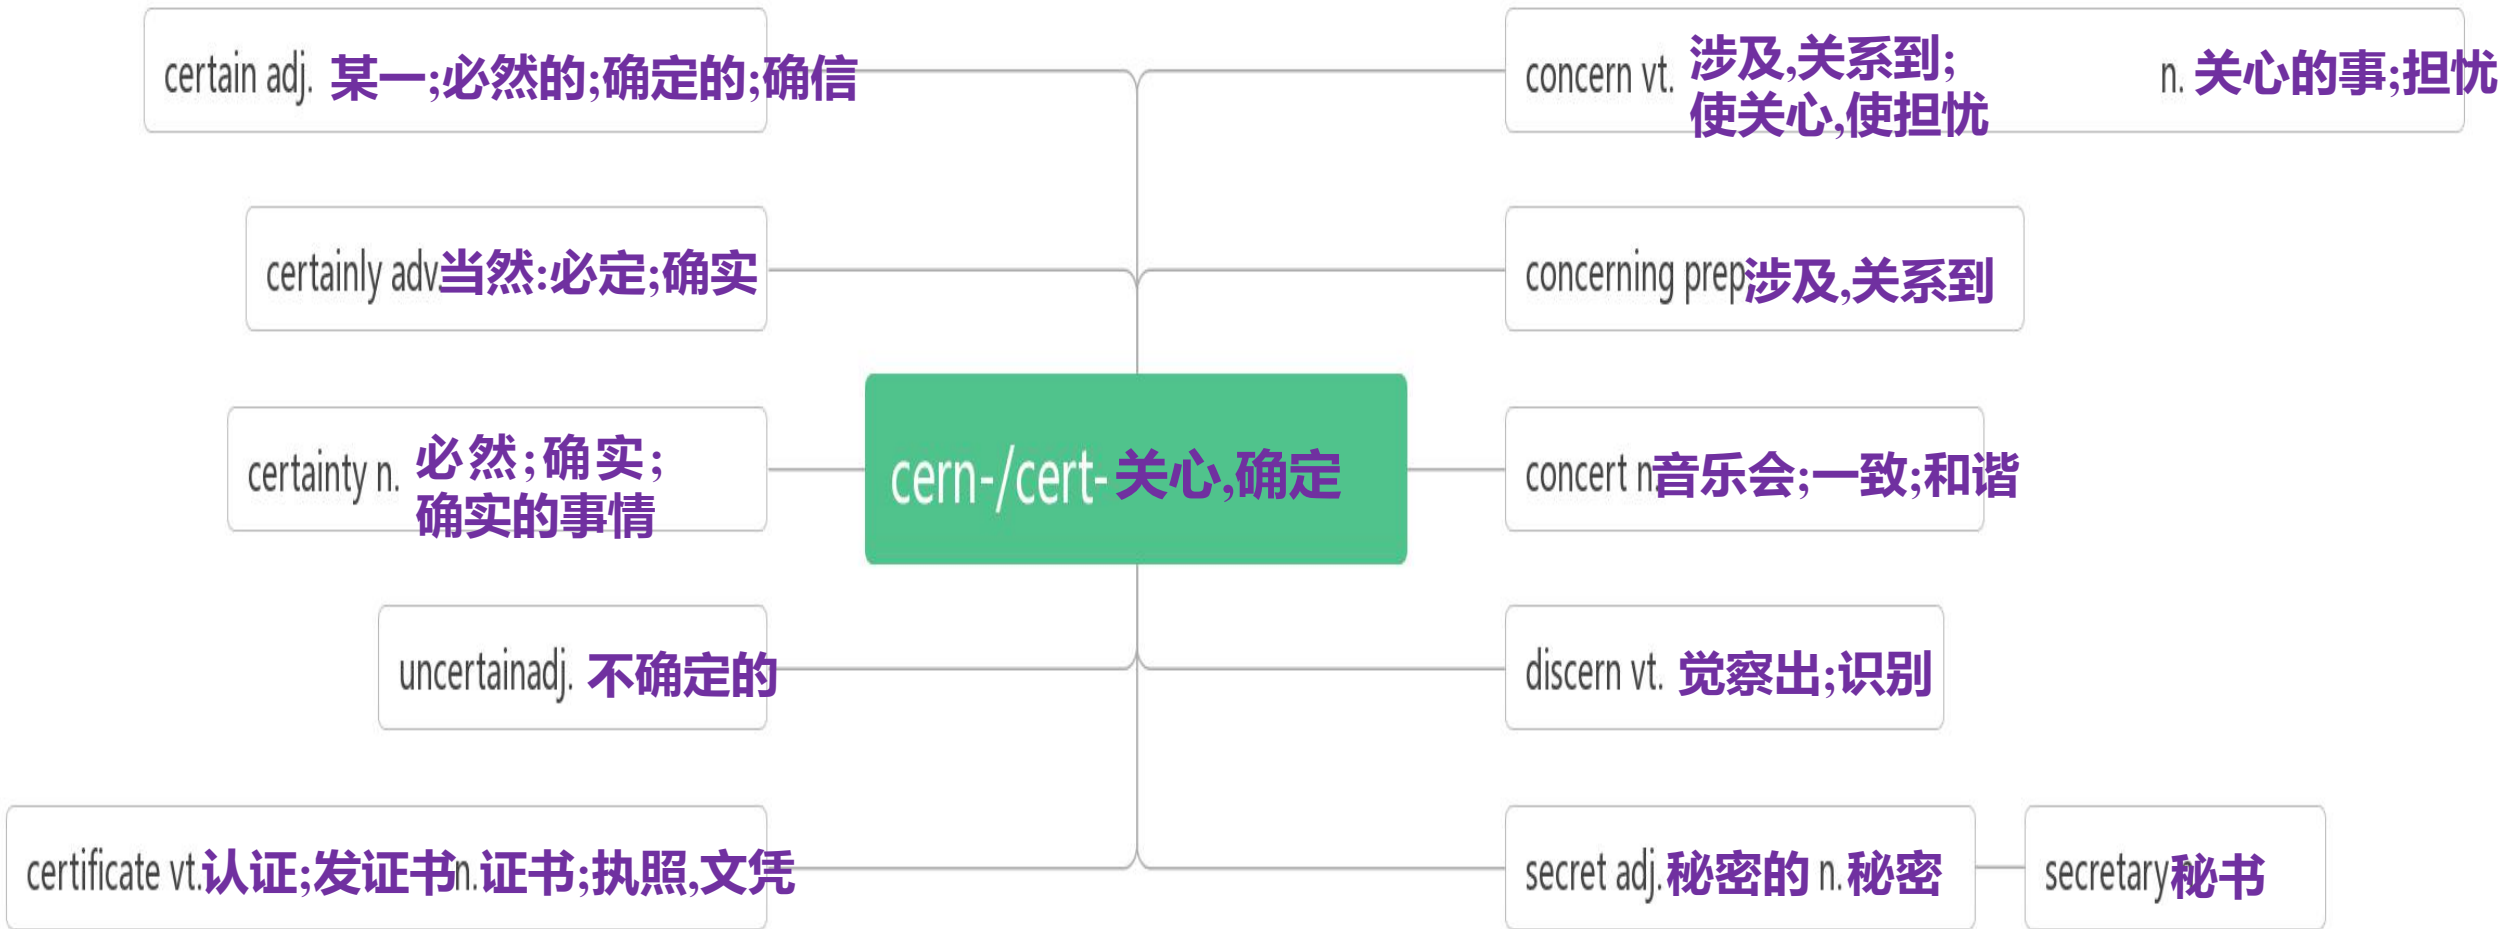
cern-/cert-关心,确定

certain adj. 某一;必然的;确定的;确信

certainly adv当然:必定;确实

certainty n. 必然;确实;确实的事情

uncertainadj. 不确定的

certificate vt.认证;发证书n.证书;执照,文凭

concern vt. 涉及,关系到;使关心,使担忧 n. 关心的事;担忧

concerning prep涉及,关系到

concert n音乐会;一致;和谐

discern vt. 觉察出;识别

secret adj.秘密的 n.秘密

secretary秘书